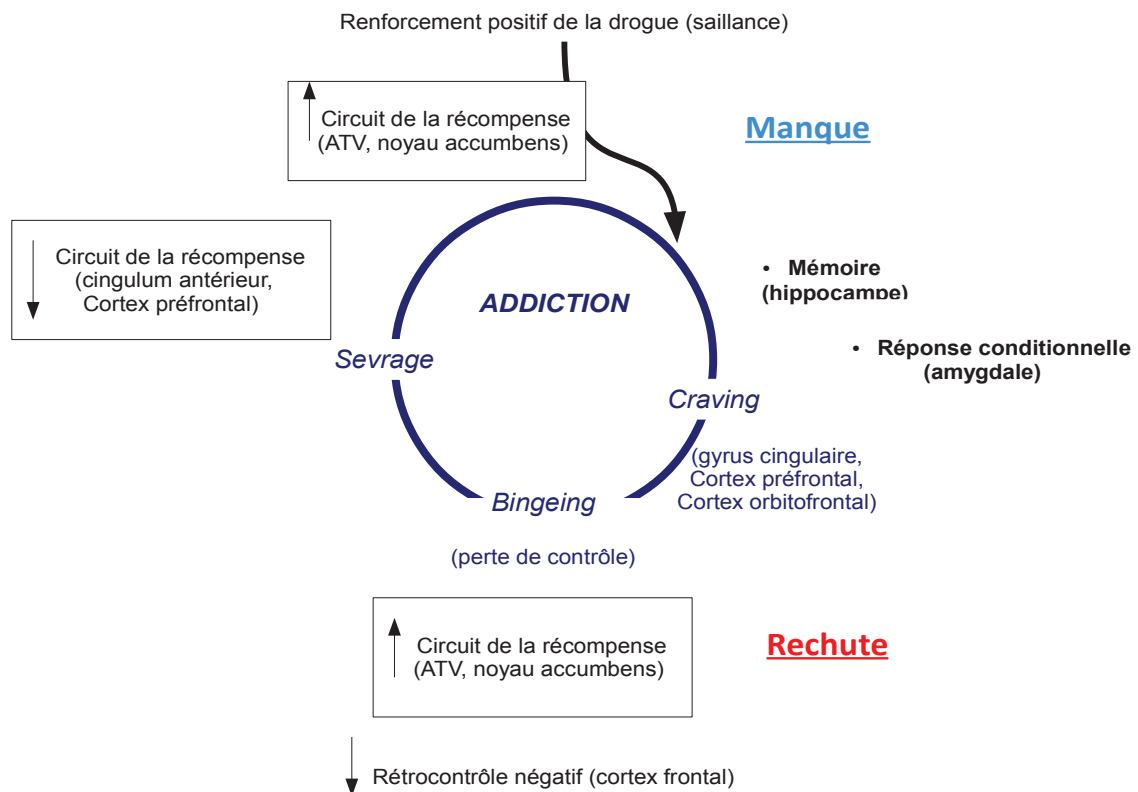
Renforcement positif de la drogue (saillance)

Circuit de la récompense (ATV, noyau accumbens)

Manque

Circuit de la récompense (cingulum antérieur, Cortex préfrontal)

ADDICTION

• Mémoire (hippocampe)

• Réponse conditionnelle (amygdale)

Sevrage

Craving

(gyrus cingulaire, Cortex préfrontal, Cortex orbitofrontal)

Bingeing

(perte de contrôle)

Circuit de la récompense (ATV, noyau accumbens)

Rechute

Rétrocontrôle négatif (cortex frontal)